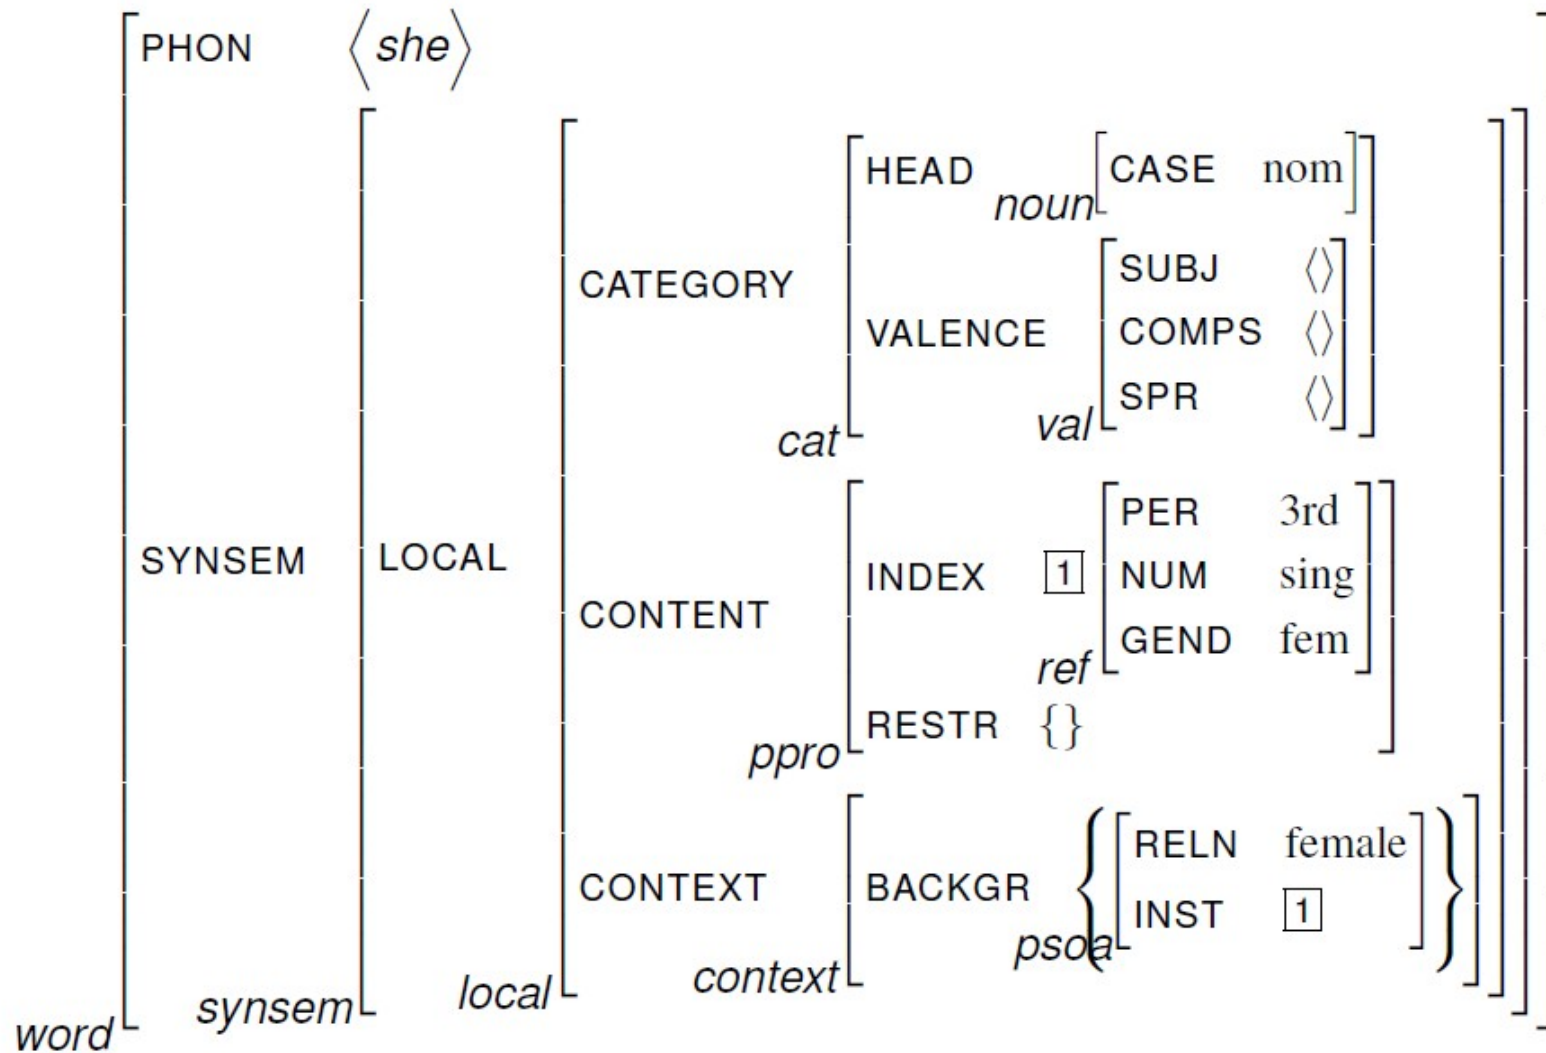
PHON $\langle she \rangle$

SYNSEM

LOCAL

CATEGORY

HEAD

noun

CASE nom

VALENCE

SUBJ $\langle\rangle$

COMPS $\langle\rangle$

SPR $\langle\rangle$

val

cat

CONTENT

INDEX $\boxed{1}$

PER 3rd

NUM sing

GEND fem

ref

RESTR $\{\}$

ppro

CONTEXT

BACKGR

RELN female

INST $\boxed{1}$

psoa

context

local

synsem

word